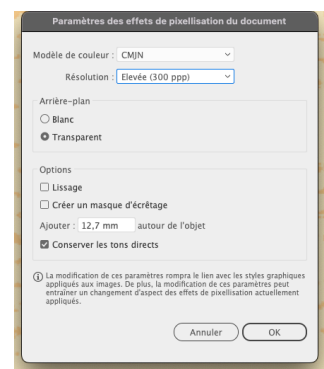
Paramètres des effets de pixellisation du document

Modèle de couleur : CMJN

Résolution : Elevée (300 ppp)

Arrière-plan

Blanc

Transparent

Options

Lissage

Créer un masque d'écrêtage

Ajouter : 12,7 mm autour de l'objet

Conserver les tons directs

La modification de ces paramètres rompra le lien avec les styles graphiques appliqués aux images. De plus, la modification de ces paramètres peut entraîner un changement d'aspect des effets de pixellisation actuellement appliqués.

Annuler

OK